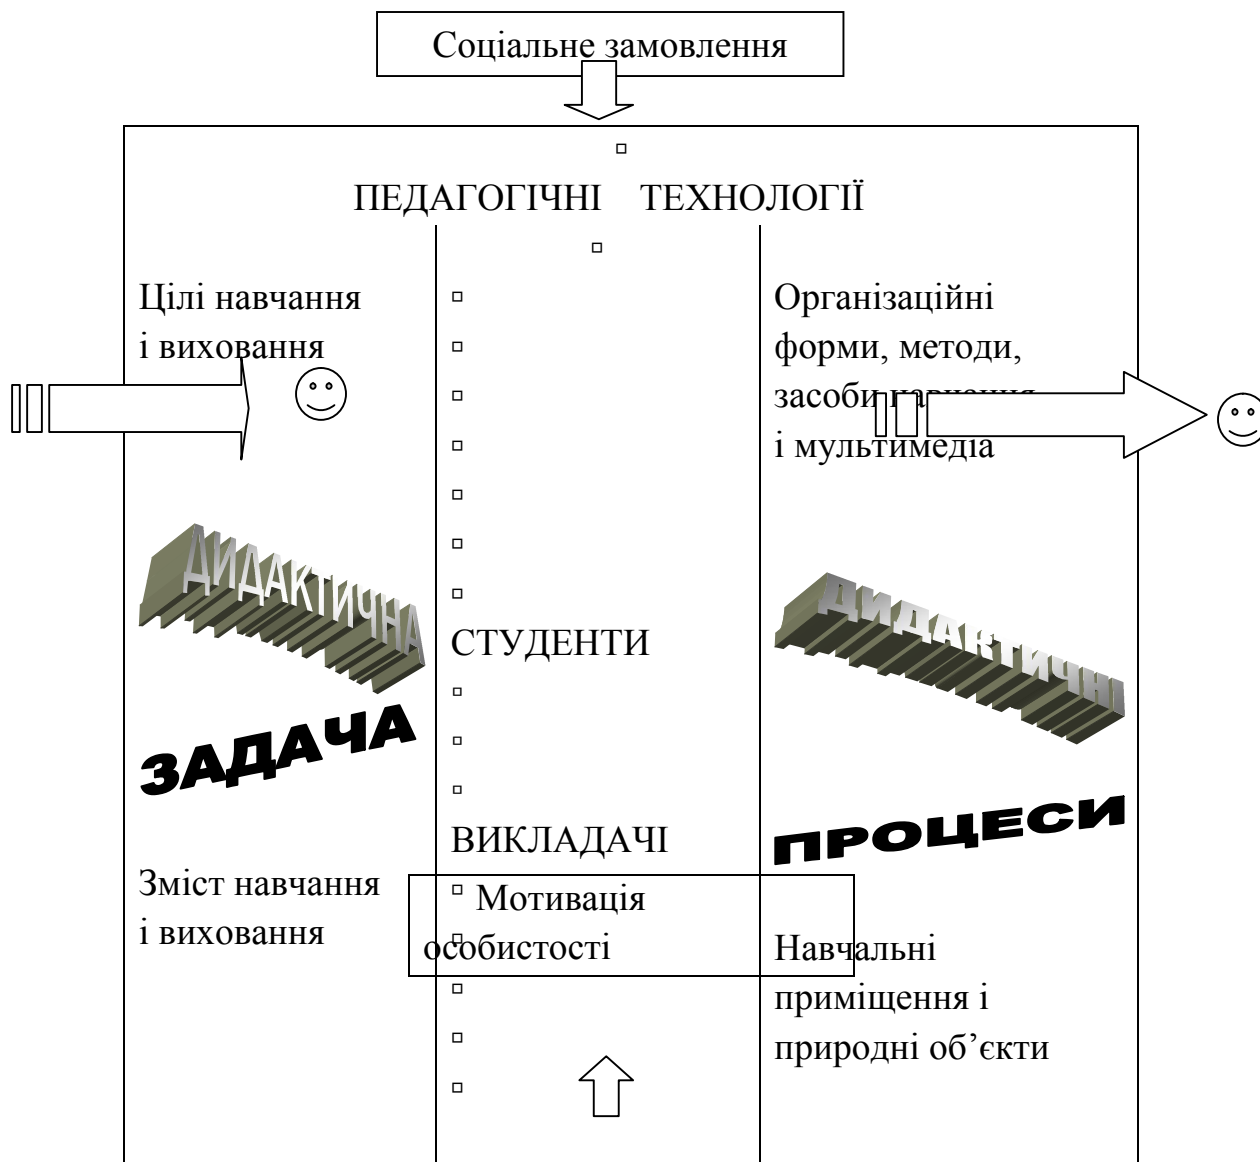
Соціальне замовлення

ПЕДАГОГІЧНІ ТЕХНОЛОГІЇ

Цілі навчання і виховання

ДИДАКТИЧНА

ЗАДАЧА

Зміст навчання і виховання

СТУДЕНТИ

ВИКЛАДАЧІ

Мотивація особистості

Організаційні форми, методи, засоби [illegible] і мультимедіа

ДИДАКТИЧНІ

ПРОЦЕСИ

Навчальні приміщення і природні об’єкти